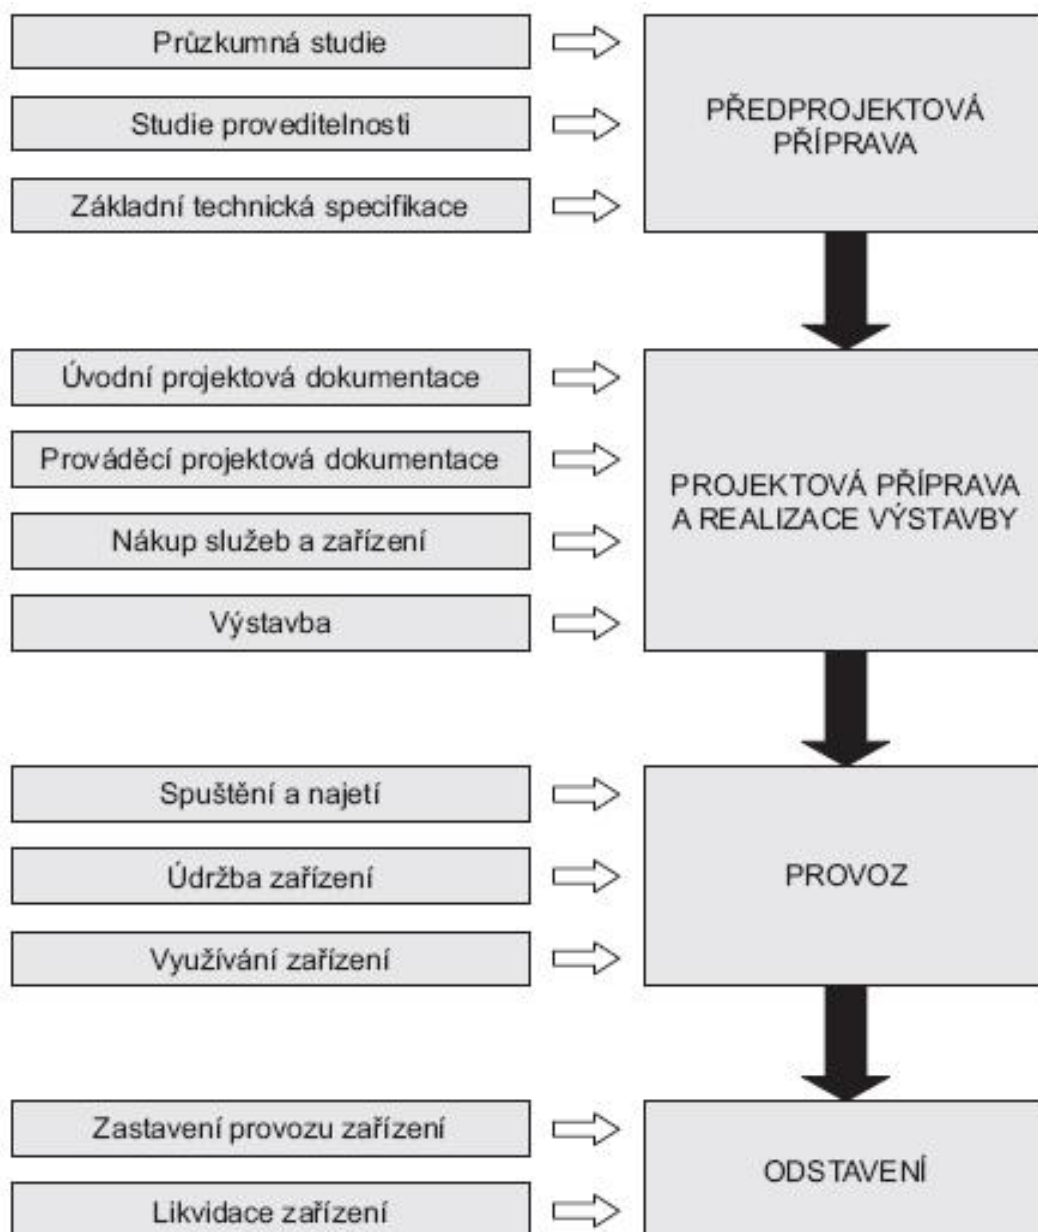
Průzkumná studie

Studie proveditelnosti

Základní technická specifikace

PŘEDPROJEKTOVÁ PŘÍPRAVA

Úvodní projektová dokumentace

Prováděcí projektová dokumentace

Nákup služeb a zařízení

Výstavba

PROJEKTOVÁ PŘÍPRAVA A REALIZACE VÝSTAVBY

Spuštění a najetí

Údržba zařízení

Využívání zařízení

PROVOZ

Zastavení provozu zařízení

Likvidace zařízení

ODSTAVENÍ